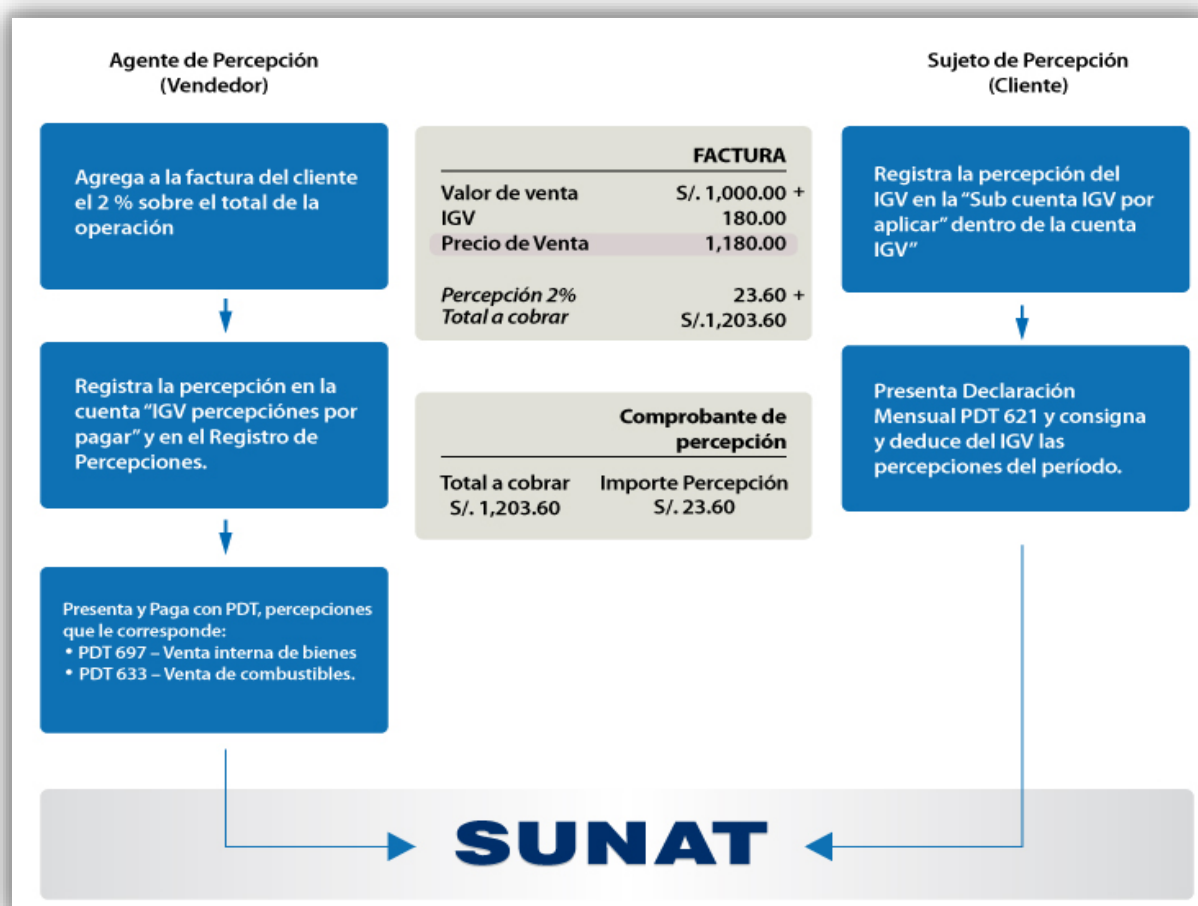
Agente de Percepción
(Vendedor)

Sujeto de Percepción
(Cliente)

Agrega a la factura del cliente el 2 % sobre el total de la operación

FACTURA

| | |
|---|---|
| Valor de venta | S/. 1,000.00 + |
| IGV | 180.00 |
| Precio de Venta | 1,180.00 |
| Percepción 2% | 23.60 + |
| Total a cobrar | S/.1,203.60 |

Registra la percepción del IGV en la "Sub cuenta IGV por aplicar" dentro de la cuenta IGV"

Registra la percepción en la cuenta "IGV percepciónes por pagar" y en el Registro de Percepciones.

Comprobante de percepción

| Total a cobrar | Importe Percepción |
|---|---|
| S/. 1,203.60 | S/. 23.60 |

Presenta Declaración Mensual PDT 621 y consigna y deduce del IGV las percepciones del período.

Presenta y Paga con PDT, percepciones que le corresponde:
• PDT 697 – Venta interna de bienes
• PDT 633 – Venta de combustibles.

SUNAT